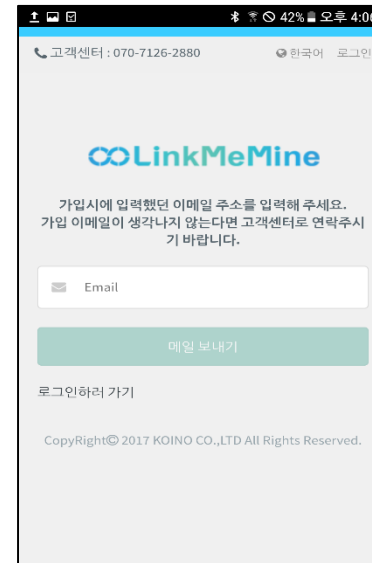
42% 오후 4:0

고객센터 : 070-7126-2880 한국어 로그인

LinkMeMine

가입시에 입력했던 이메일 주소를 입력해 주세요. 가입 이메일이 생각나지 않는다면 고객센터로 연락주시기 바랍니다.

Email

메일 보내기

로그인하러 가기

CopyRight© 2017 KOINO CO.,LTD All Rights Reserved.